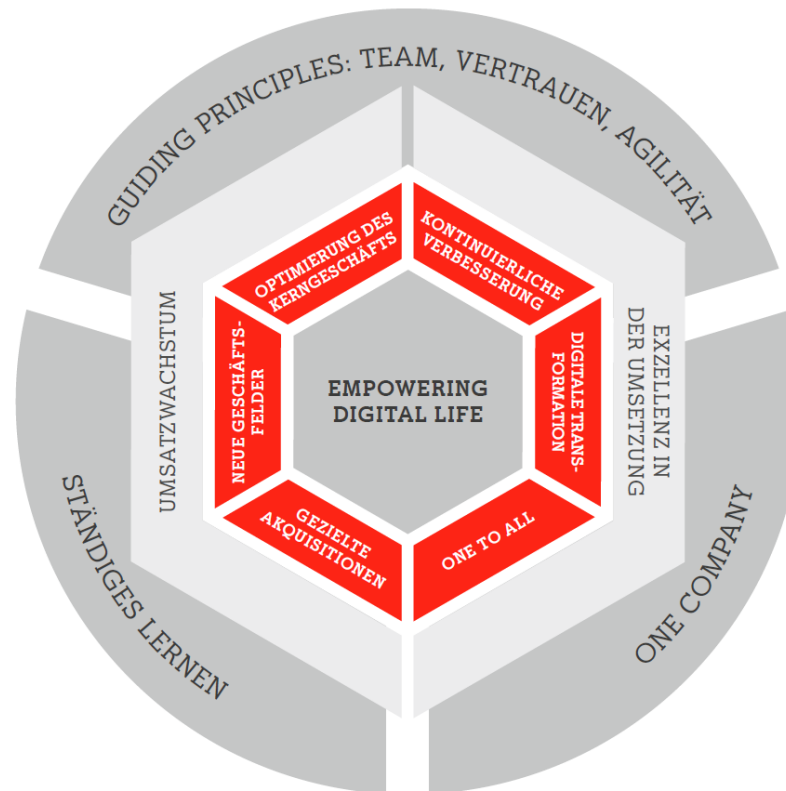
GUIDING PRINCIPLES: TEAM, VERTRAUEN, AGILITÄT

UMSATZWACHSTUM

EXZELLENZ IN DER UMSETZUNG

OPTIMIERUNG DES KERNGESCHÄFTS

KONTINUIERLICHE VERBESSERUNG

NEUE GESCHÄFTSFELDER

EMPOWERING DIGITAL LIFE

DIGITALE TRANSFORMATION

GEZIELTE AKQUISITIONEN

ONE TO ALL

STÄNDIGES LERNEN

ONE COMPANY